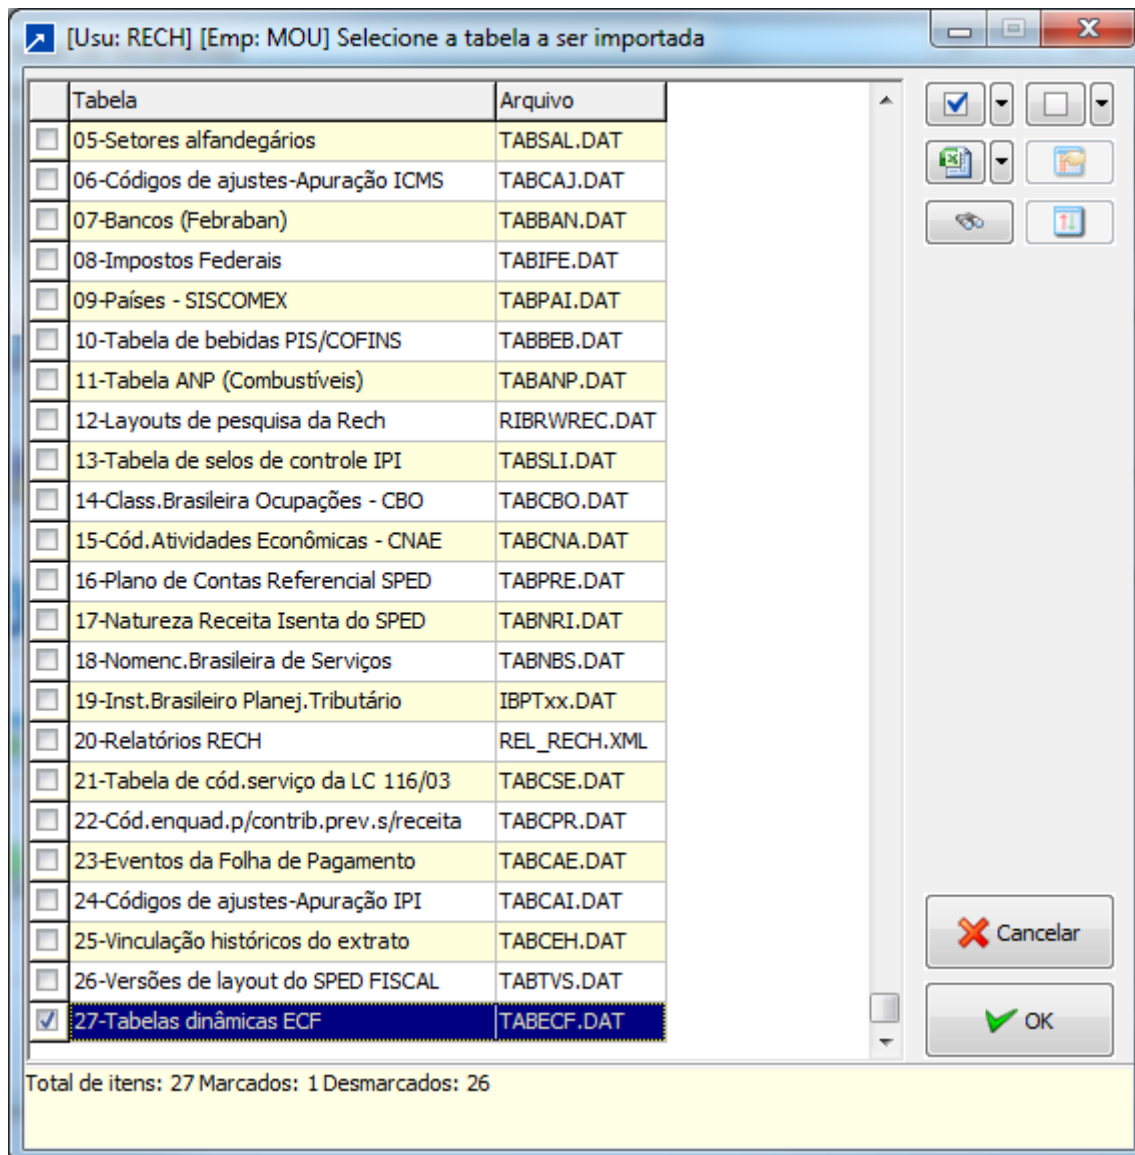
[Usu: RECH] [Emp: MOU] Selecione a tabela a ser importada

| Tabela | Arquivo |
|---|---|
| 05-Setores alfandegários | TABSAL.DAT |
| 06-Códigos de ajustes-Apuração ICMS | TABCAJ.DAT |
| 07-Bancos (Febraban) | TABBAN.DAT |
| 08-Impostos Federais | TABIFE.DAT |
| 09-Países - SISCOMEX | TABPAI.DAT |
| 10-Tabela de bebidas PIS/COFINS | TABBEB.DAT |
| 11-Tabela ANP (Combustíveis) | TABANP.DAT |
| 12-Layouts de pesquisa da Rech | RIBRWREC.DAT |
| 13-Tabela de selos de controle IPI | TABSLI.DAT |
| 14-Class.Brasileira Ocupações - CBO | TABCBO.DAT |
| 15-Cód.Atividades Econômicas - CNAE | TABCNA.DAT |
| 16-Plano de Contas Referencial SPED | TABPRE.DAT |
| 17-Natureza Receita Isenta do SPED | TABNRI.DAT |
| 18-Nomenc.Brasileira de Serviços | TABNBS.DAT |
| 19-Inst.Brasileiro Planej.Tributário | IBPTxx.DAT |
| 20-Relatórios RECH | REL_RECH.XML |
| 21-Tabela de cód.serviço da LC 116/03 | TABCSE.DAT |
| 22-Cód.enquad.p/contrib.prev.s/receita | TABCPR.DAT |
| 23-Eventos da Folha de Pagamento | TABCAE.DAT |
| 24-Códigos de ajustes-Apuração IPI | TABCAI.DAT |
| 25-Vinculação históricos do extrato | TABCEH.DAT |
| 26-Versões de layout do SPED FISCAL | TABTVS.DAT |
| 27-Tabelas dinâmicas ECF | TABECF.DAT |

Cancelar

OK

Total de itens: 27 Marcados: 1 Desmarcados: 26